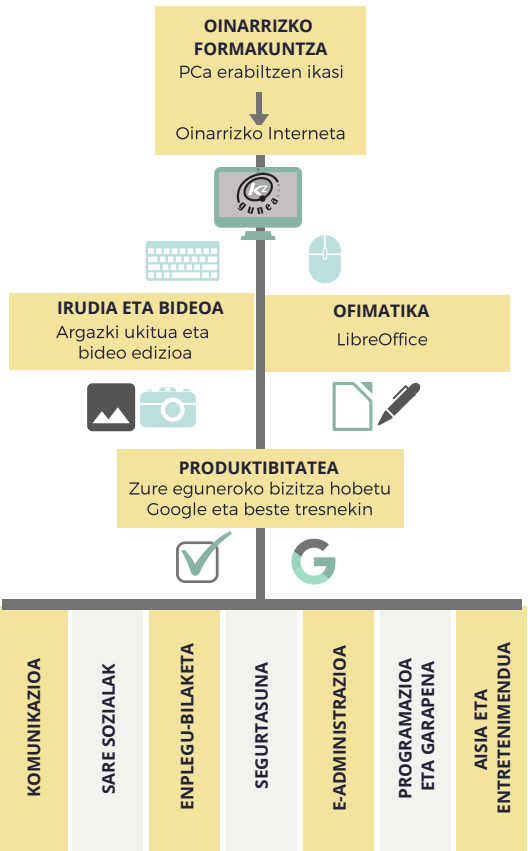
OINARRIZKO FORMAKUNTZA
PCa erabiltzen ikasi

Oinarrizko Interneta

KZ gunea

IRUDIA ETA BIDEOA
Argazki ukitua eta bideo edizioa

OFIMATIKA
LibreOffice

PRODUKTIBITATEA
Zure eguneroko bizitza hobetu Google eta beste tresnekin

KOMUNIKAZIOA

SARE SOZIALAK

ENPLEGU-BILAKETA

SEGURTASUNA

E-ADMINISTRAZIOA

PROGRAMAZIOA ETA GARAPENA

AISIA ETA ENTRETENIMENDUA